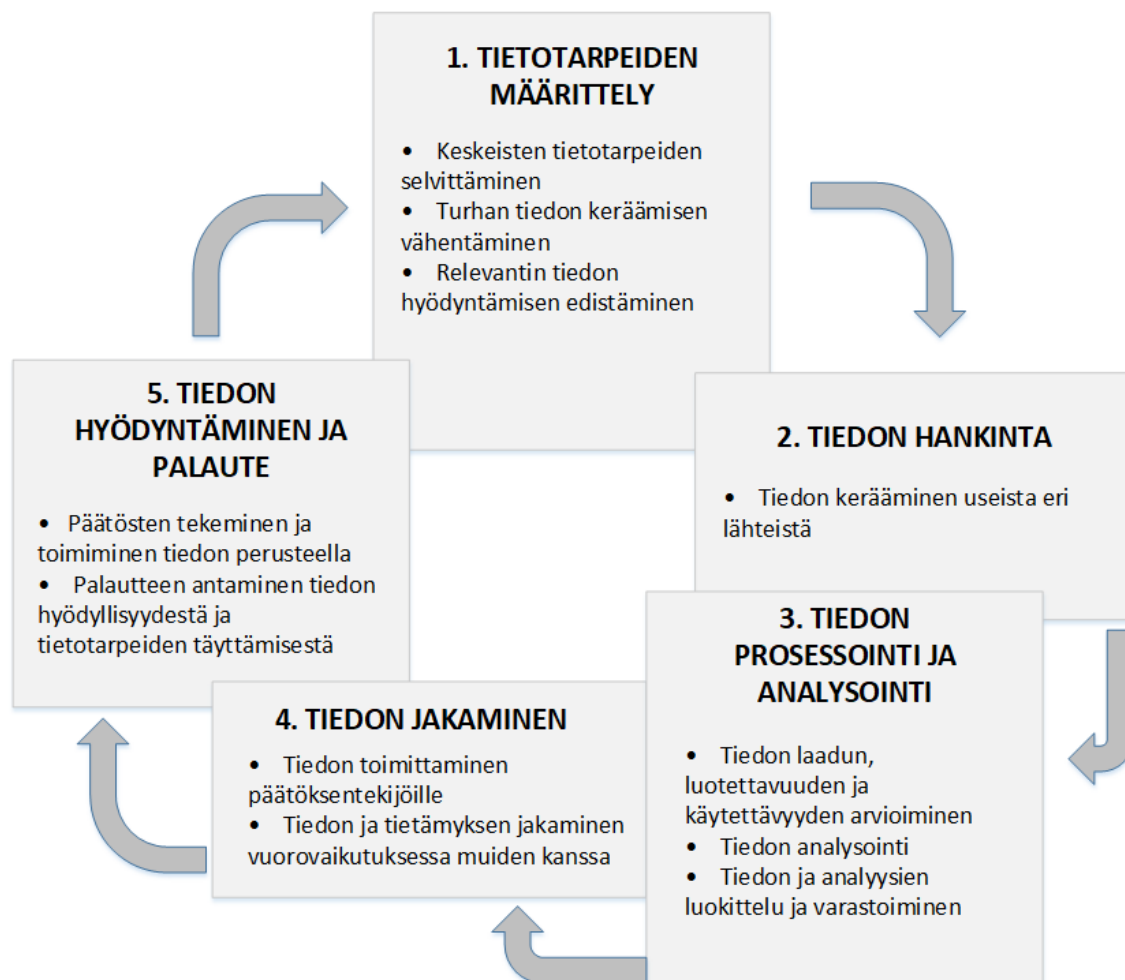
1. TIETOTARPEIDEN MÄÄRITTELY

• Keskeisten tietotarpeiden selvittäminen
• Turhan tiedon keräämisen vähentäminen
• Relevantin tiedon hyödyntämisen edistäminen

2. TIEDON HANKINTA

• Tiedon kerääminen useista eri lähteistä

3. TIEDON PROSESSOINTI JA ANALYSOINTI

• Tiedon laadun, luotettavuuden ja käytettävyyden arvioiminen
• Tiedon analysointi
• Tiedon ja analyysien luokittelu ja varastoiminen

4. TIEDON JAKAMINEN

• Tiedon toimittaminen päätöksentekijöille
• Tiedon ja tietämyksen jakaminen vuorovaikutuksessa muiden kanssa

5. TIEDON HYÖDYNTÄMINEN JA PALAUTE

• Päätösten tekeminen ja toimiminen tiedon perusteella
• Palautteen antaminen tiedon hyödyllisyydestä ja tietotarpeiden täyttämisestä